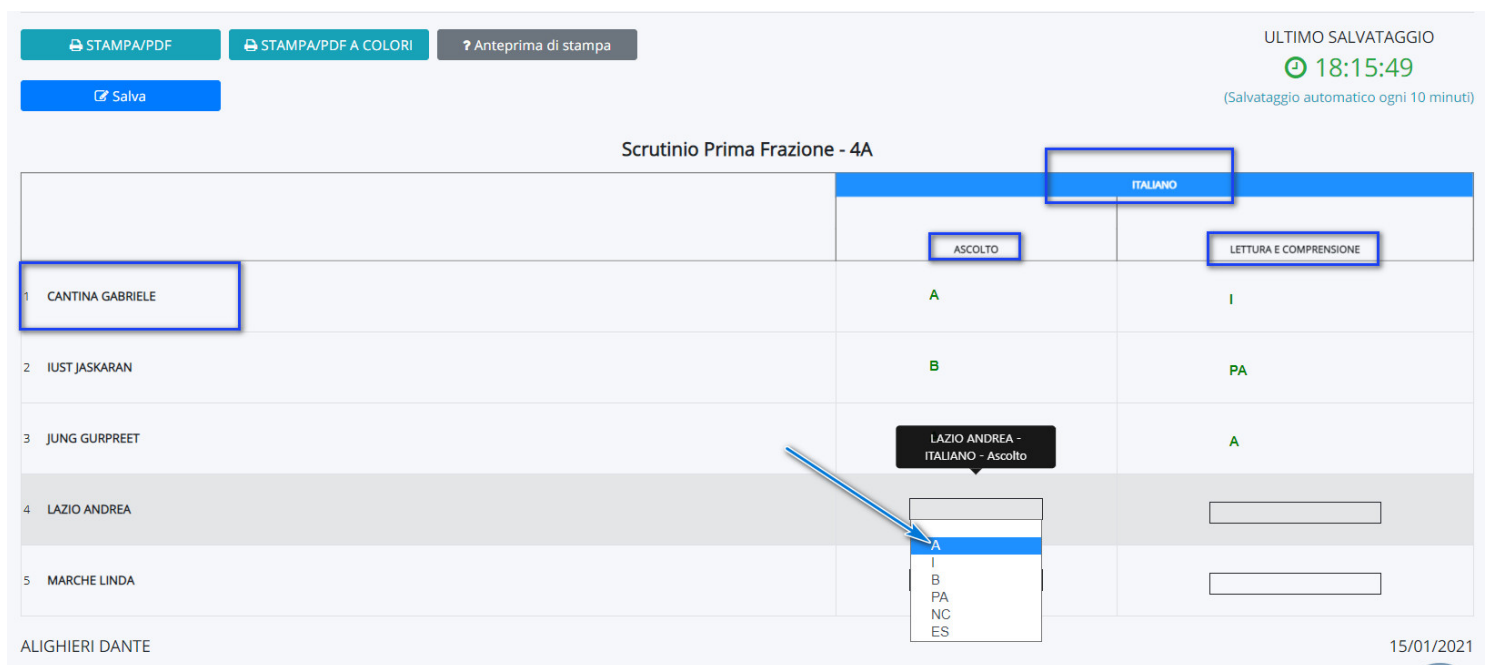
STAMPA/PDF STAMPA/PDF A COLORI ? Anteprima di stampa

Salva

ULTIMO SALVATAGGIO
18:15:49
(Salvataggio automatico ogni 10 minuti)

Scrutinio Prima Frazione - 4A

| | ITALIANO | |
|---|---|---|
| | ASCOLTO | LETTURA E COMPRENSIONE |
| 1 CANTINA GABRIELE | A | I |
| 2 IUST JASKARAN | B | PA |
| 3 JUNG GURPREET | | A |
| 4 LAZIO ANDREA | | |
| 5 MARCHE LINDA | | |

LAZIO ANDREA - ITALIANO - Ascolto

A
I
B
PA
NC
ES

ALIGHIERI DANTE
15/01/2021